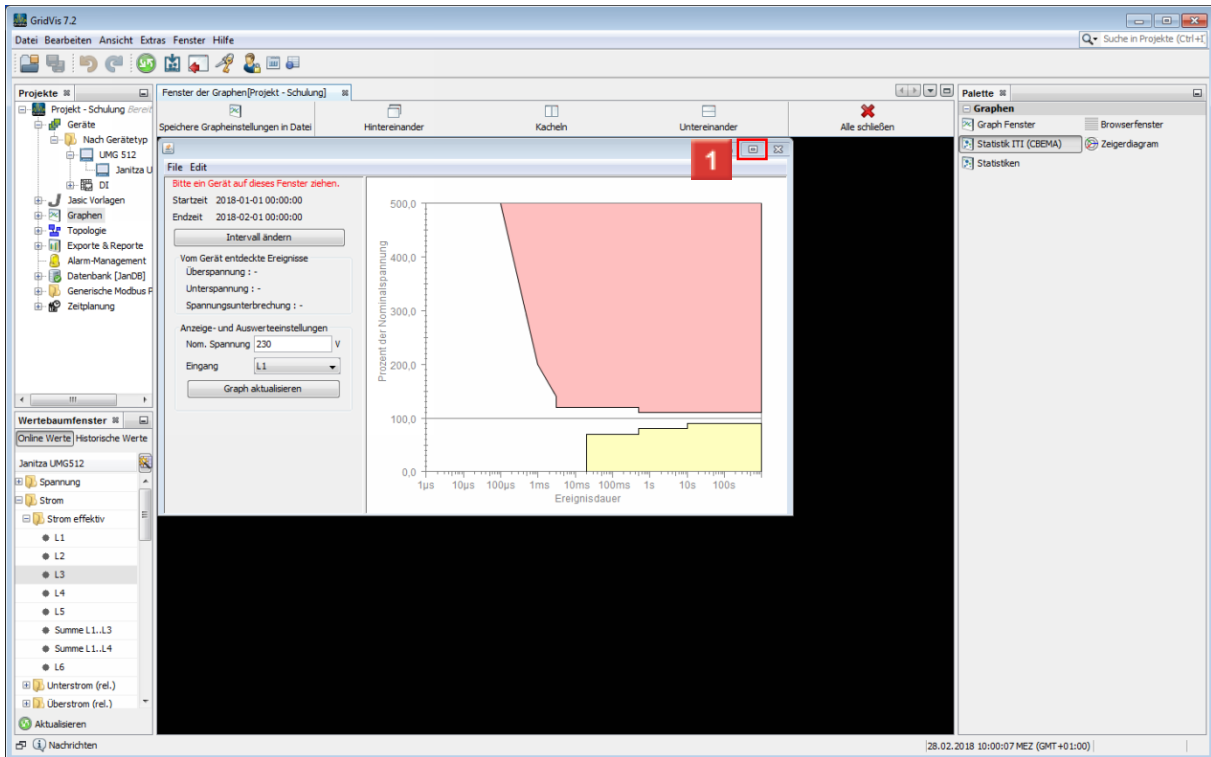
GridVis 7.2

Datei Bearbeiten Ansicht Extras Fenster Hilfe

Suche in Projekte (Ctrl+I)

Projekte

Projekt - Schulung Bereit
Geräte
Nach Gerätetyp
UMG 512
Janitza U
DI
Jasic Vorlagen
Graphen
Topologie
Exporte & Reporte
Alarm-Management
Datenbank [JanDB]
Generische Modbus P
Zeitplanung

Wertebaumfenster

Online Werte Historische Werte

Janitza UMG512
Spannung
Strom
Strom effektiv
L1
L2
L3
L4
L5
Summe L1..L3
Summe L1..L4
L6
Unterstrom (rel.)
Überstrom (rel.)

Aktualisieren

Nachrichten

Fenster der Graphen[Projekt - Schulung]

Speichere Grapheinstellungen in Datei
Hintereinander
Kacheln
Untereinander
Alle schließen

1

File Edit

Bitte ein Gerät auf dieses Fenster ziehen.
Startzeit 2018-01-01 00:00:00
Endzeit 2018-02-01 00:00:00
Intervall ändern
Vom Gerät entdeckte Ereignisse
Überspannung : -
Unterspannung : -
Spannungsunterbrechung : -
Anzeige- und Auswerteeinstellungen
Nom. Spannung 230 V
Eingang L1
Graph aktualisieren

500,0
400,0
300,0
200,0
100,0
0,0
Prozent der Nominalspannung
1µs 10µs 100µs 1ms 10ms 100ms 1s 10s 100s
Ereignisdauer

Palette

Graphen
Graph Fenster
Browserfenster
Statistik ITI (CBEMA)
Zeigerdiagram
Statistiken

28.02.2018 10:00:07 MEZ (GMT+01:00)